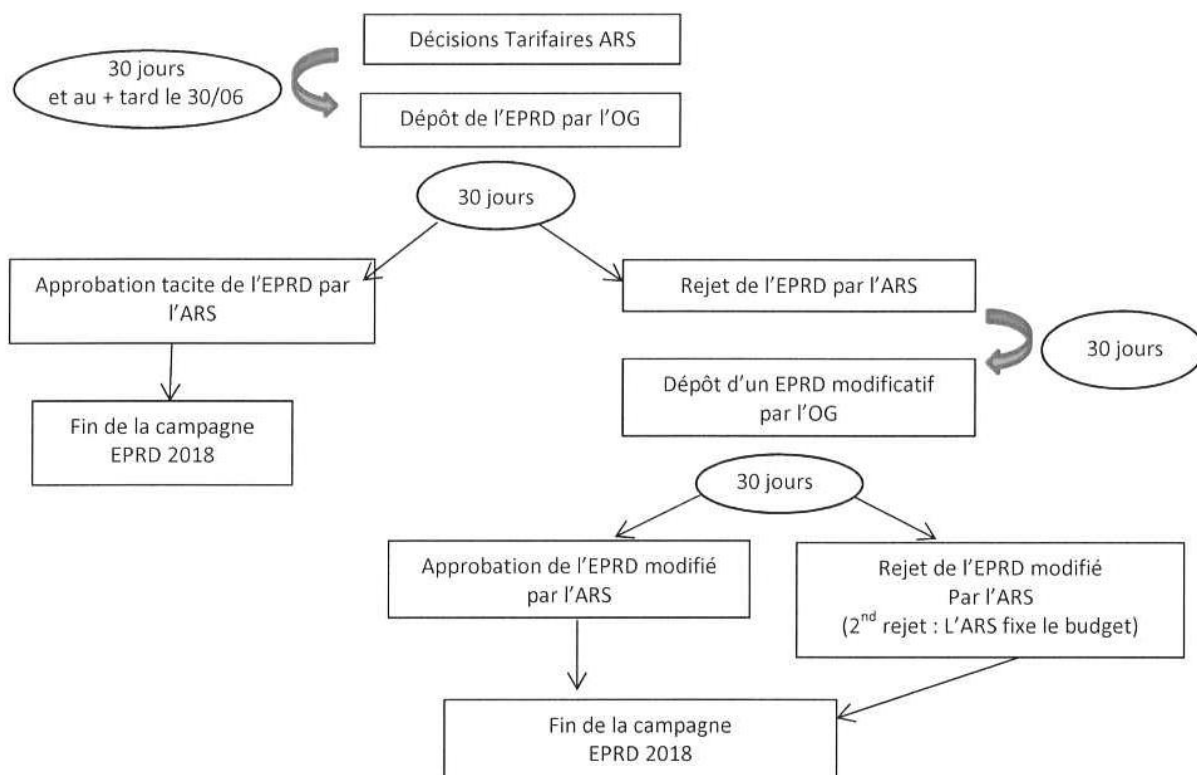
Décisions Tarifaires ARS

30 jours
et au + tard le 30/06

Dépôt de l'EPRD par l'OG

30 jours

Approbation tacite de l'EPRD par l'ARS

Rejet de l'EPRD par l'ARS

30 jours

Dépôt d'un EPRD modificatif par l'OG

Fin de la campagne EPRD 2018

30 jours

Approbation de l'EPRD modifié par l'ARS

Rejet de l'EPRD modifié Par l'ARS
(2$^{nd}$ rejet : L'ARS fixe le budget)

Fin de la campagne EPRD 2018